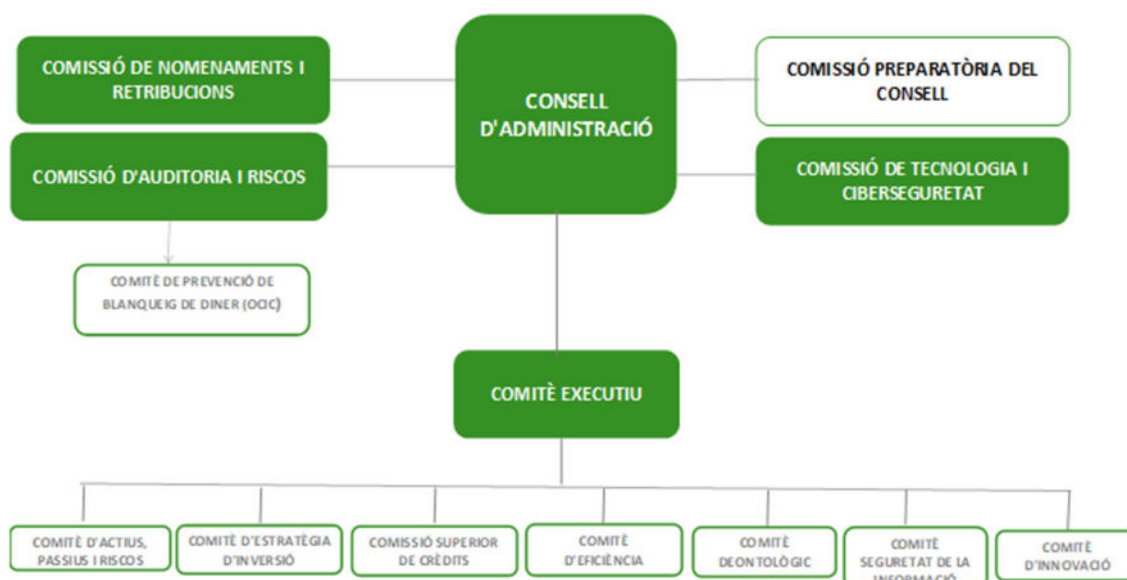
COMISSIÓ DE NOMENAMENTS I RETRIBUCIONS

COMISSIÓ D'AUDITORIA I RISCOS

COMITÈ DE PREVENCIÓ DE BLANQUEIG DE DINER (OCIC)

CONSELL D'ADMINISTRACIÓ

COMISSIÓ PREPARATÒRIA DEL CONSELL

COMISSIÓ DE TECNOLOGIA I CIBERSEGURETAT

COMITÈ EXECUTIU

COMITÈ D'ACTIUS, PASSIUS I RISCOS

COMITÈ D'ESTRATÈGIA D'INVERSIÓ

COMISSIÓ SUPERIOR DE CRÈDITS

COMITÈ D'EFICIÈNCIA

COMITÈ DEONTOLÒGIC

COMITÈ SEGURETAT DE LA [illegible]

COMITÈ D'INNOVACIÓ